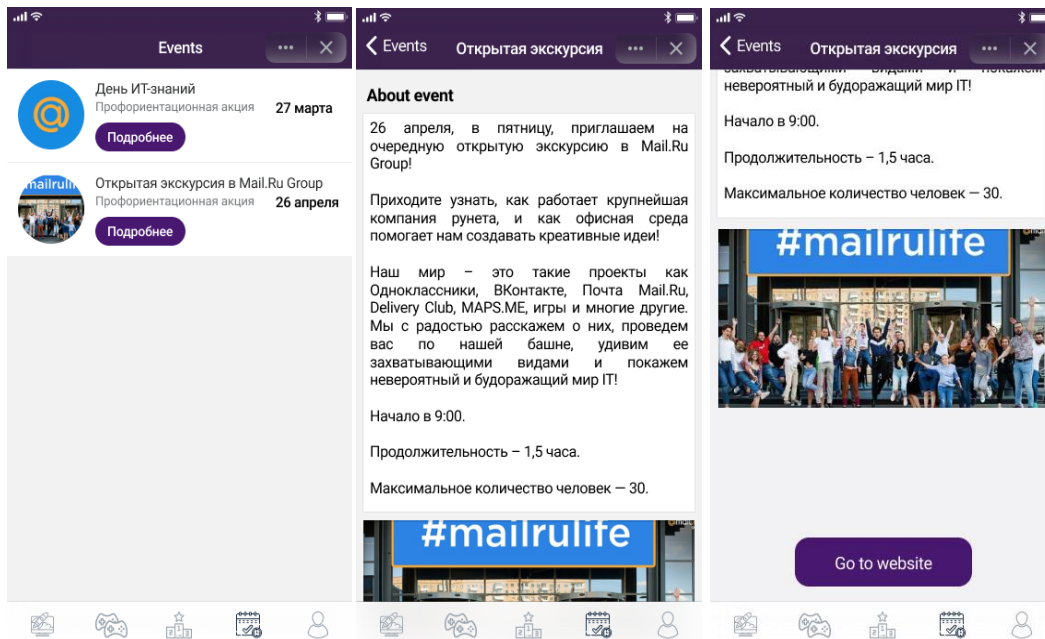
Events

@

День ИТ-знаний
Профориентационная акция
27 марта
Подробнее

mailrulife

Открытая экскурсия в Mail.Ru Group
Профориентационная акция
26 апреля
Подробнее

Events
Открытая экскурсия

About event

26 апреля, в пятницу, приглашаем на очередную открытую экскурсию в Mail.Ru Group!

Приходите узнать, как работает крупнейшая компания рунета, и как офисная среда помогает нам создавать креативные идеи!

Наш мир – это такие проекты как Одноклассники, ВКонтакте, Почта Mail.Ru, Delivery Club, MAPS.ME, игры и многие другие. Мы с радостью расскажем о них, проведем вас по нашей башне, удивим ее захватывающими видами и покажем невероятный и будоражащий мир IT!

Начало в 9:00.

Продолжительность – 1,5 часа.

Максимальное количество человек — 30.

#mailrulife

Events
Открытая экскурсия

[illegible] видами и покажем невероятный и будоражащий мир IT!

Начало в 9:00.

Продолжительность – 1,5 часа.

Максимальное количество человек — 30.

#mailrulife

Go to website